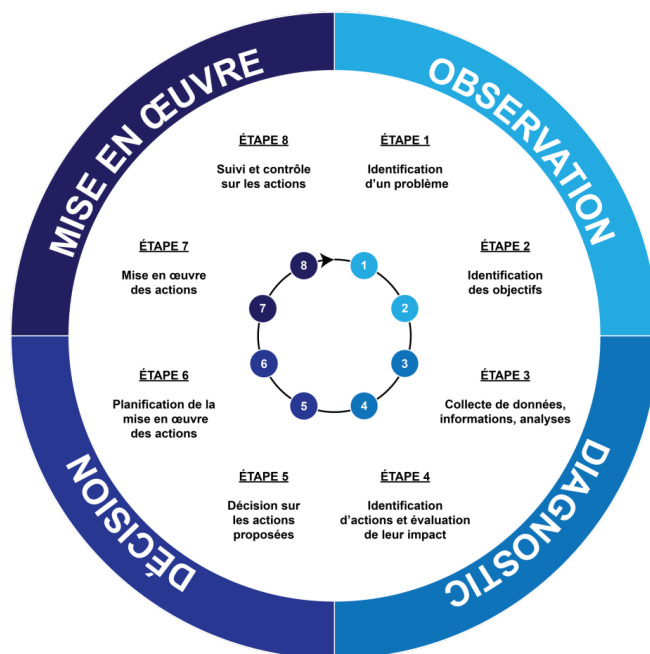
MISE EN ŒUVRE

OBSERVATION

DIAGNOSTIC

DÉCISION

ÉTAPE 8

Suivi et contrôle sur les actions

ÉTAPE 1

Identification d'un problème

ÉTAPE 7

Mise en œuvre des actions

ÉTAPE 2

Identification des objectifs

ÉTAPE 6

Planification de la mise en œuvre des actions

ÉTAPE 3

Collecte de données, informations, analyses

ÉTAPE 5

Décision sur les actions proposées

ÉTAPE 4

Identification d'actions et évaluation de leur impact

8
1
2
3
4
5
6
7